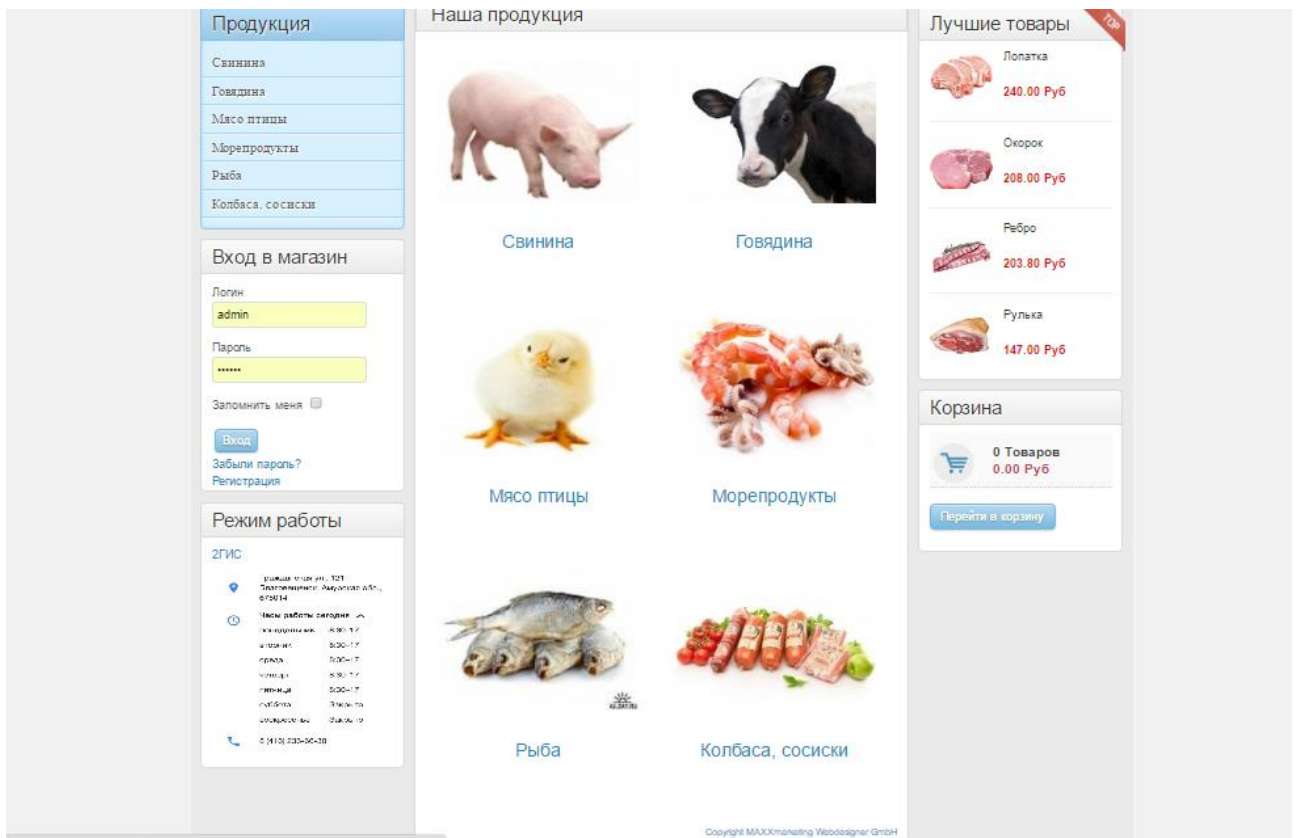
Продукция

Свинина
Говядина
Мясо птицы
Морепродукты
Рыба
Колбаса, сосиски

Вход в магазин

Логин
admin
Пароль
••••••
Запомнить меня
Вход
Забыли пароль?
Регистрация

Режим работы

2ГИС

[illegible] ул., 121 Благовещенск, Амурская обл., 675014

Часы работы сегодня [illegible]

| | |
|---|---|
| понедельник | 8:30–17 |
| вторник | 8:30–17 |
| среда | 8:30–17 |
| четверг | 8:30–17 |
| пятница | 8:30–17 |
| суббота | Закрыто |
| воскресенье | Закрыто |

8 (416) 233-36-20

Наша продукция

Свинина
Говядина
Мясо птицы
Морепродукты
Рыба
Колбаса, сосиски

Copyright MAXXmarketing Webdesigner GmbH

Лучшие товары
TOP

Лопатка
240.00 Руб

Окорок
208.00 Руб

Ребро
203.80 Руб

Рулька
147.00 Руб

Корзина

0 Товаров
0.00 Руб

Перейти в корзину